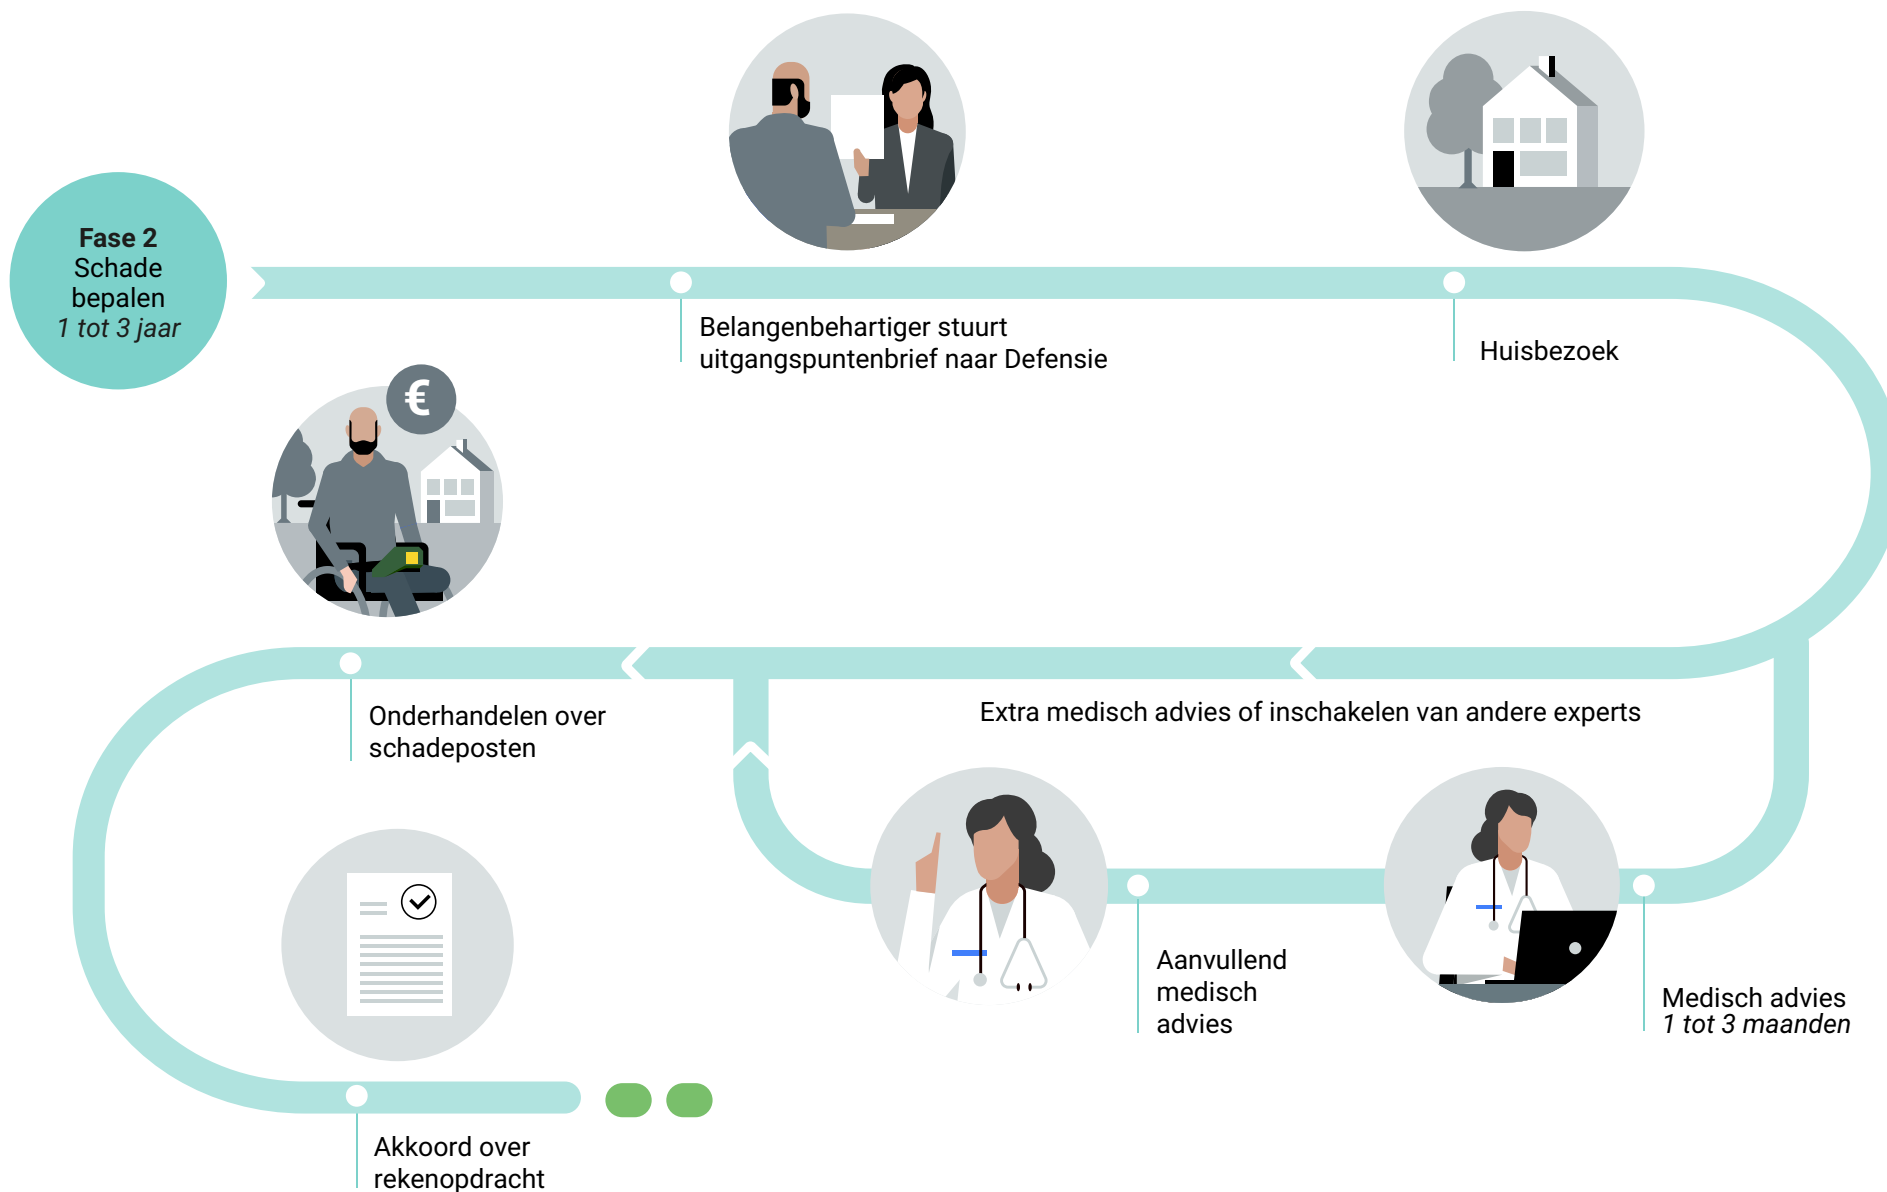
**Fase 2**
Schade bepalen
*1 tot 3 jaar*

Belangenbehartiger stuurt uitgangspuntenbrief naar Defensie

Huisbezoek

€

Onderhandelen over schadeposten

Extra medisch advies of inschakelen van andere experts

Aanvullend medisch advies

Medisch advies
*1 tot 3 maanden*

Akkoord over rekenopdracht